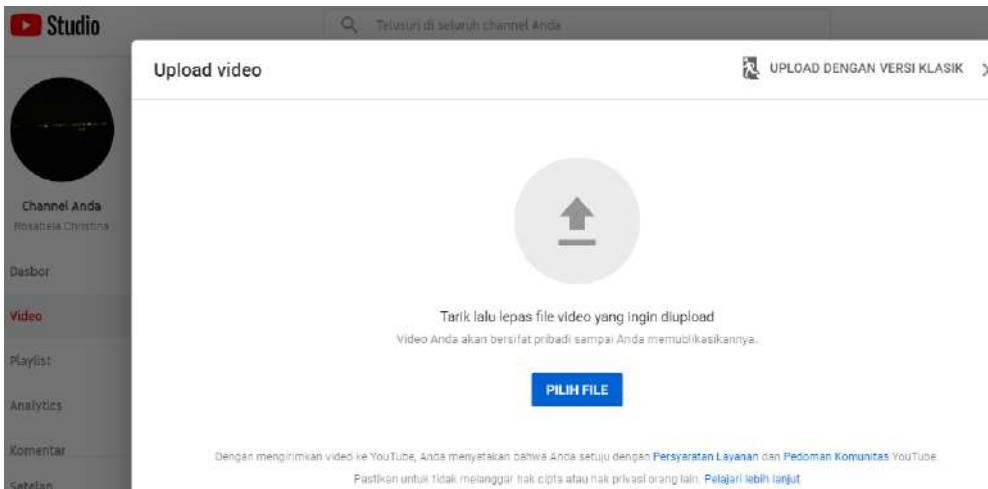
Studio

Telusuri di seluruh channel Anda

Channel Anda
Rosabela Christina

Dasbor

Video

Playlist

Analytics

Komentar

Setelan

Upload video

UPLOAD DENGAN VERSI KLASIK

Tarik lalu lepas file video yang ingin diupload

Video Anda akan bersifat pribadi sampai Anda memublikasikannya.

PILIH FILE

Dengan mengirimkan video ke YouTube, Anda menyatakan bahwa Anda setuju dengan Persyaratan Layanan dan Pedoman Komunitas YouTube.

Pastikan untuk tidak melanggar hak cipta atau hak privasi orang lain. Pelajari lebih lanjut